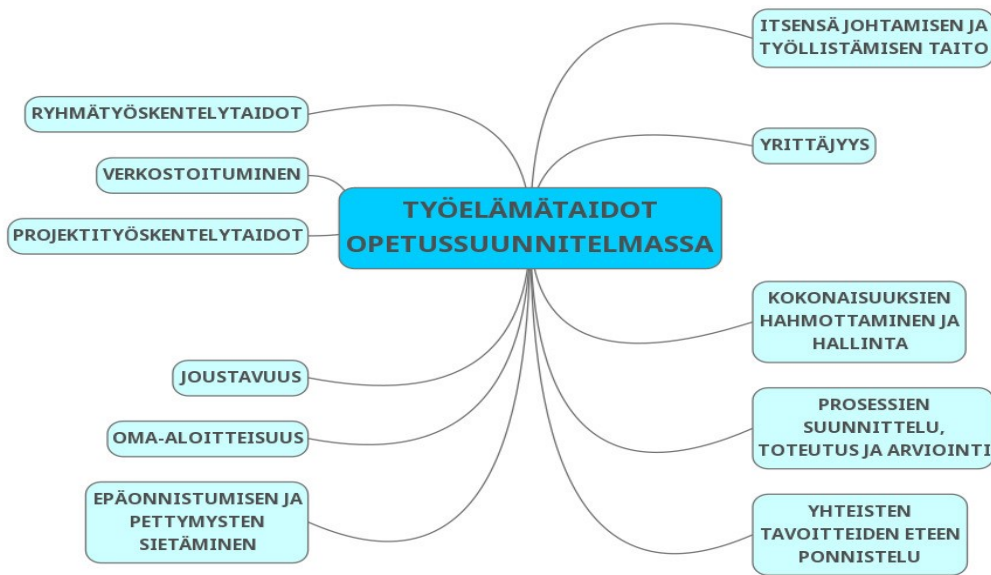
TYÖELÄMÄTAIDOT OPETUSSUUNNITELMASSA

RYHMÄTYÖSKENTELYTAIDOT

VERKOSTOITUMINEN

PROJEKTITYÖSKENTELYTAIDOT

JOUSTAVUUS

OMA-ALOITTEISUUS

EPÄONNISTUMISEN JA PETTYMYSTEN SIETÄMINEN

ITSENSÄ JOHTAMISEN JA TYÖLLISTÄMISEN TAITO

YRITTÄJYYS

KOKONAISUUKSIEN HAHMOTTAMINEN JA HALLINTA

PROSESSIEN SUUNNITTELU, TOTEUTUS JA ARVIOINTI

YHTEISTEN TAVOITTEIDEN ETEEN PONNISTELU